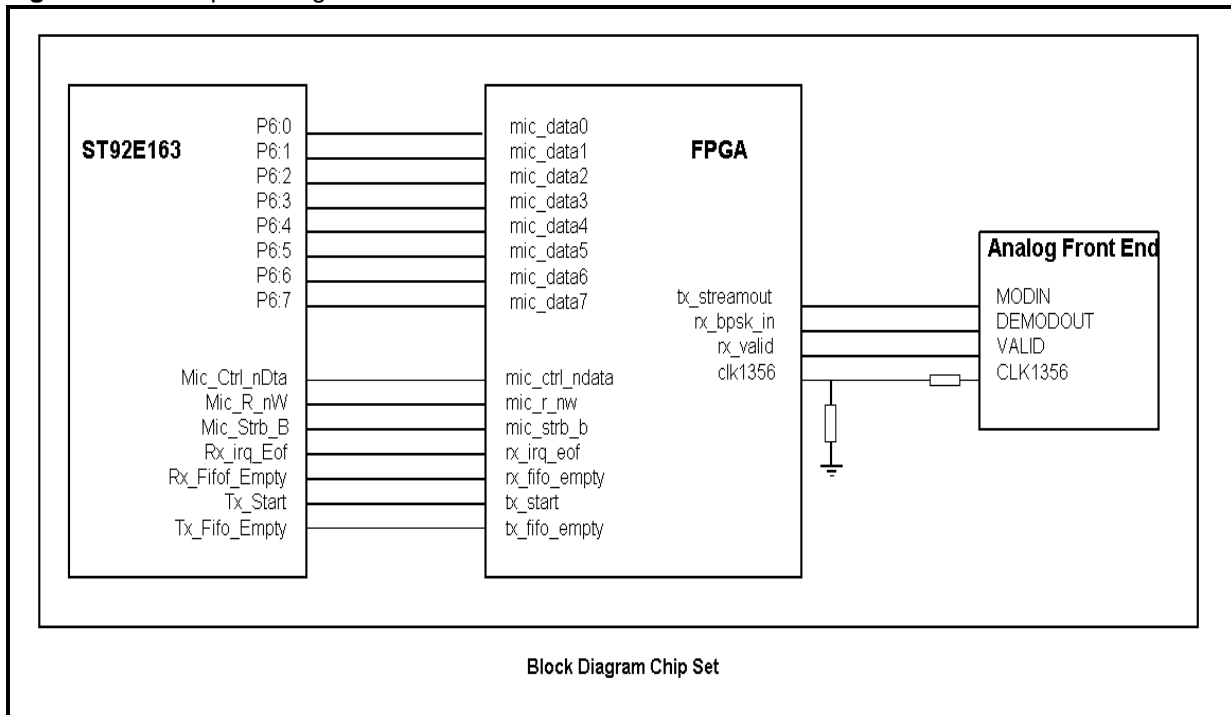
ST92E163

P6:0
P6:1
P6:2
P6:3
P6:4
P6:5
P6:6
P6:7

Mic_Ctrl_nDta
Mic_R_nW
Mic_Strb_B
Rx_irq_Eof
Rx_Fifof_Empty
Tx_Start
Tx_Fifo_Empty

FPGA

mic_data0
mic_data1
mic_data2
mic_data3
mic_data4
mic_data5
mic_data6
mic_data7

mic_ctrl_ndata
mic_r_nw
mic_strb_b
rx_irq_eof
rx_fifo_empty
tx_start
tx_fifo_empty

tx_streamout
rx_bpsk_in
rx_valid
clk1356

Analog Front End

MODIN
DEMODOUT
VALID
CLK1356

Block Diagram Chip Set